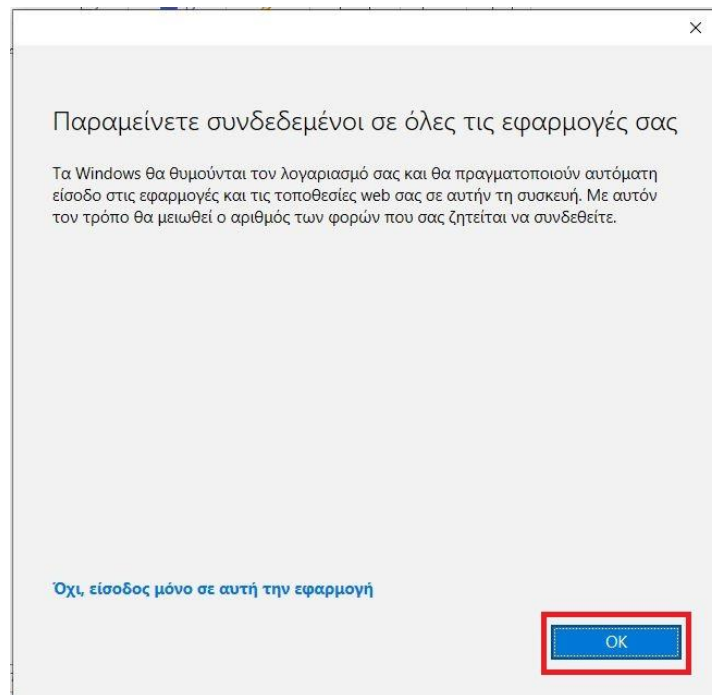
×

Παραμείνετε συνδεδεμένοι σε όλες τις εφαρμογές σας

Τα Windows θα θυμούνται τον λογαριασμό σας και θα πραγματοποιούν αυτόματη είσοδο στις εφαρμογές και τις τοποθεσίες web σας σε αυτήν τη συσκευή. Με αυτόν τον τρόπο θα μειωθεί ο αριθμός των φορών που σας ζητείται να συνδεθείτε.

Όχι, είσοδος μόνο σε αυτή την εφαρμογή

OK